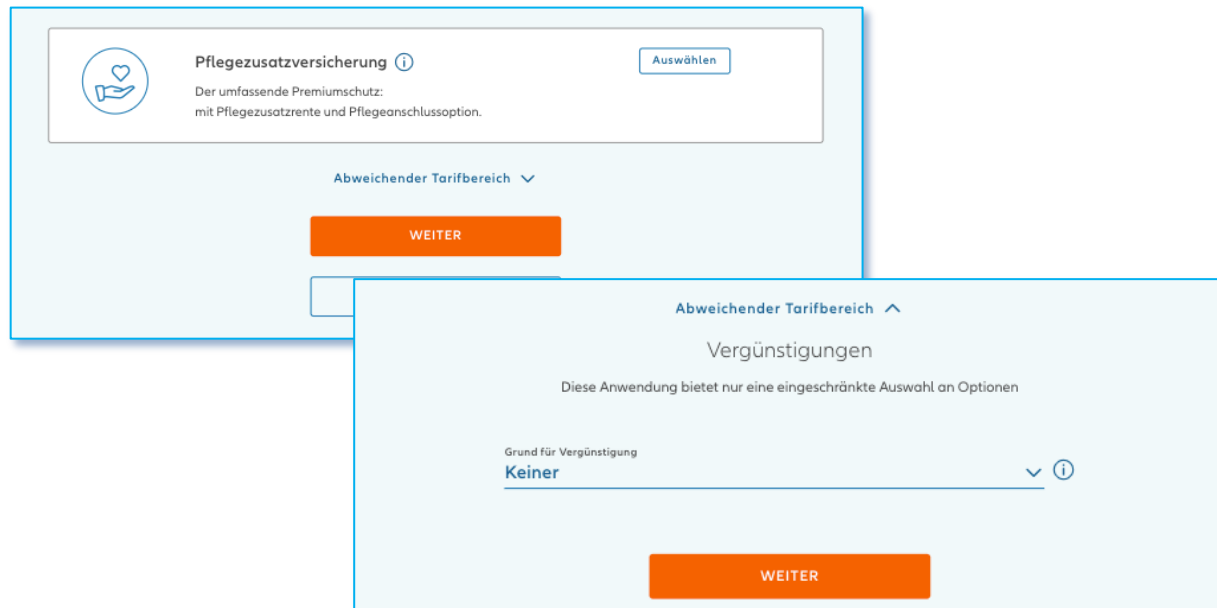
Pflegezusatzversicherung ⓘ

Auswählen

Der umfassende Premiumschutz:
mit Pflegezusatzrente und Pflegeanschlussoption.

Abweichender Tarifbereich

WEITER

Abweichender Tarifbereich

Vergünstigungen

Diese Anwendung bietet nur eine eingeschränkte Auswahl an Optionen

Grund für Vergünstigung
Keiner

WEITER